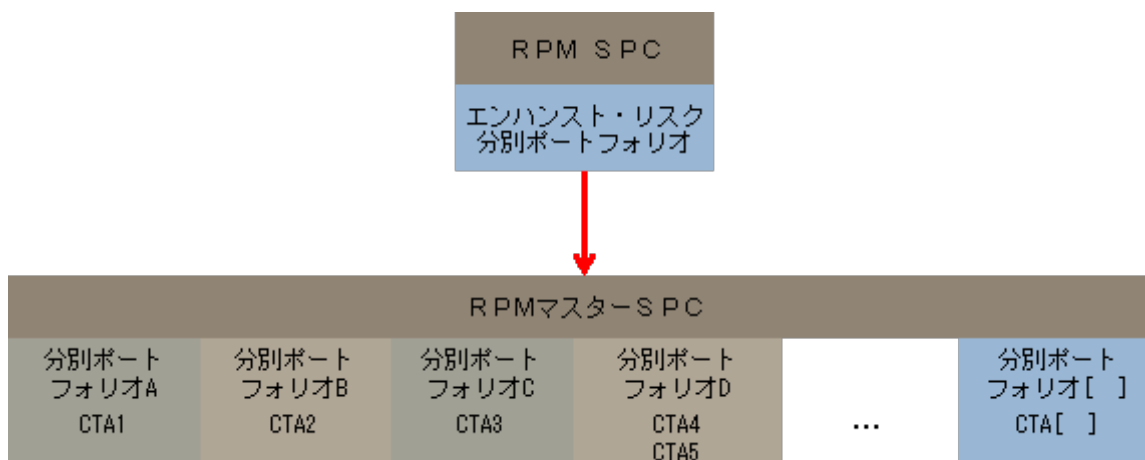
ＲＰＭ ＳＰＣ

エンハンスト・リスク分別ポートフォリオ

ＲＰＭマスターＳＰＣ

分別ポートフォリオA
CTA1

分別ポートフォリオB
CTA2

分別ポートフォリオC
CTA3

分別ポートフォリオD
CTA4
CTA5

…

分別ポートフォリオ［ ］
CTA［ ］